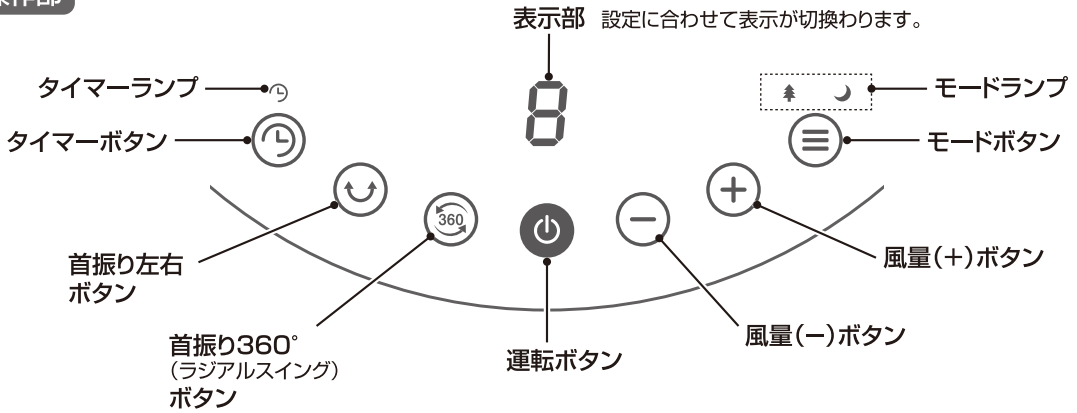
作部

表示部 設定に合わせて表示が切換わります。

タイマーランプ

タイマーボタン

8

モードランプ

モードボタン

360

首振り左右
ボタン

首振り360°
(ラジアルスイング)
ボタン

運転ボタン

風量(−)ボタン

風量(+)ボタン